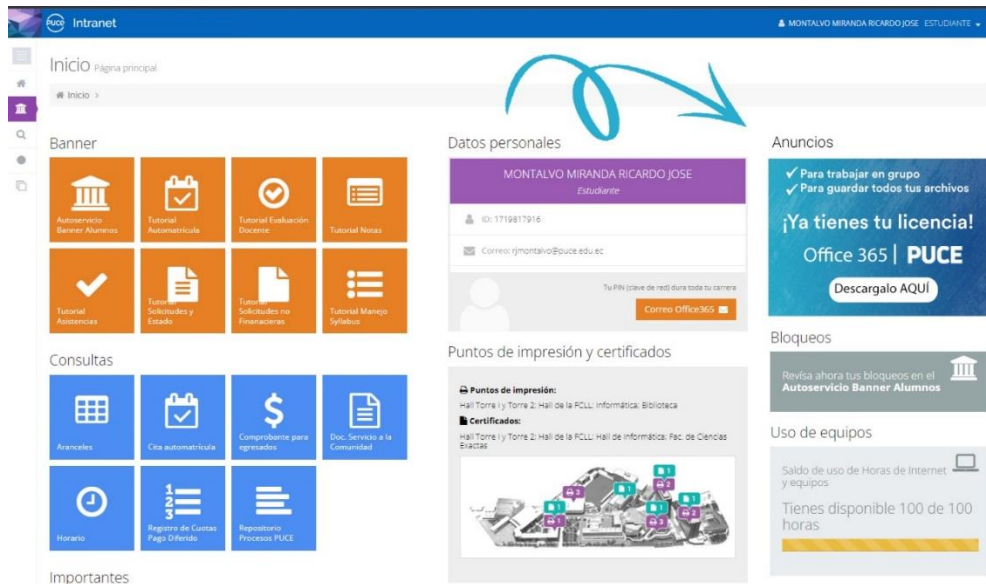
PUCE Intranet

MONTALVO MIRANDA RICARDO JOSE ESTUDIANTE

Inicio Página principal

Inicio >

Banner

Autoservicio Banner Alumnos

Tutorial Automatrícula

Tutorial Evaluación Docente

Tutorial Notas

Tutorial Asistencias

Tutorial Solicitudes y Estado

Tutorial Solicitudes no Financieras

Tutorial Manejo Syllabus

Consultas

Aranceles

Cita automatrícula

Comprobante para egresados

Doc. Servicio a la Comunidad

Horario

Registro de Cuotas Pago Diferido

Repositorio Procesos PUCE

Importantes

Datos personales

MONTALVO MIRANDA RICARDO JOSE

Estudiante

ID: 1719817916

Correo: rjmontalvo@puce.edu.ec

Tu PIN (clave de red) dura toda tu carrera

Correo Office365

Puntos de impresión y certificados

Puntos de impresión:

Hall Torre I y Torre 2; Hall de la FCLL; Informática; Biblioteca

Certificados:

Hall Torre I y Torre 2; Hall de la FCLL; Hall de Informática; Fac. de Ciencias Exactas

1 3 1 1 2 3 1 1 2 1 3 2

Anuncios

✓ Para trabajar en grupo
✓ Para guardar todos tus archivos

¡Ya tienes tu licencia!

Office 365 | PUCE

Descargalo AQUÍ

Bloqueos

Revisa ahora tus bloqueos en el Autoservicio Banner Alumnos

Uso de equipos

Saldo de uso de Horas de Internet y equipos

Tienes disponible 100 de 100 horas